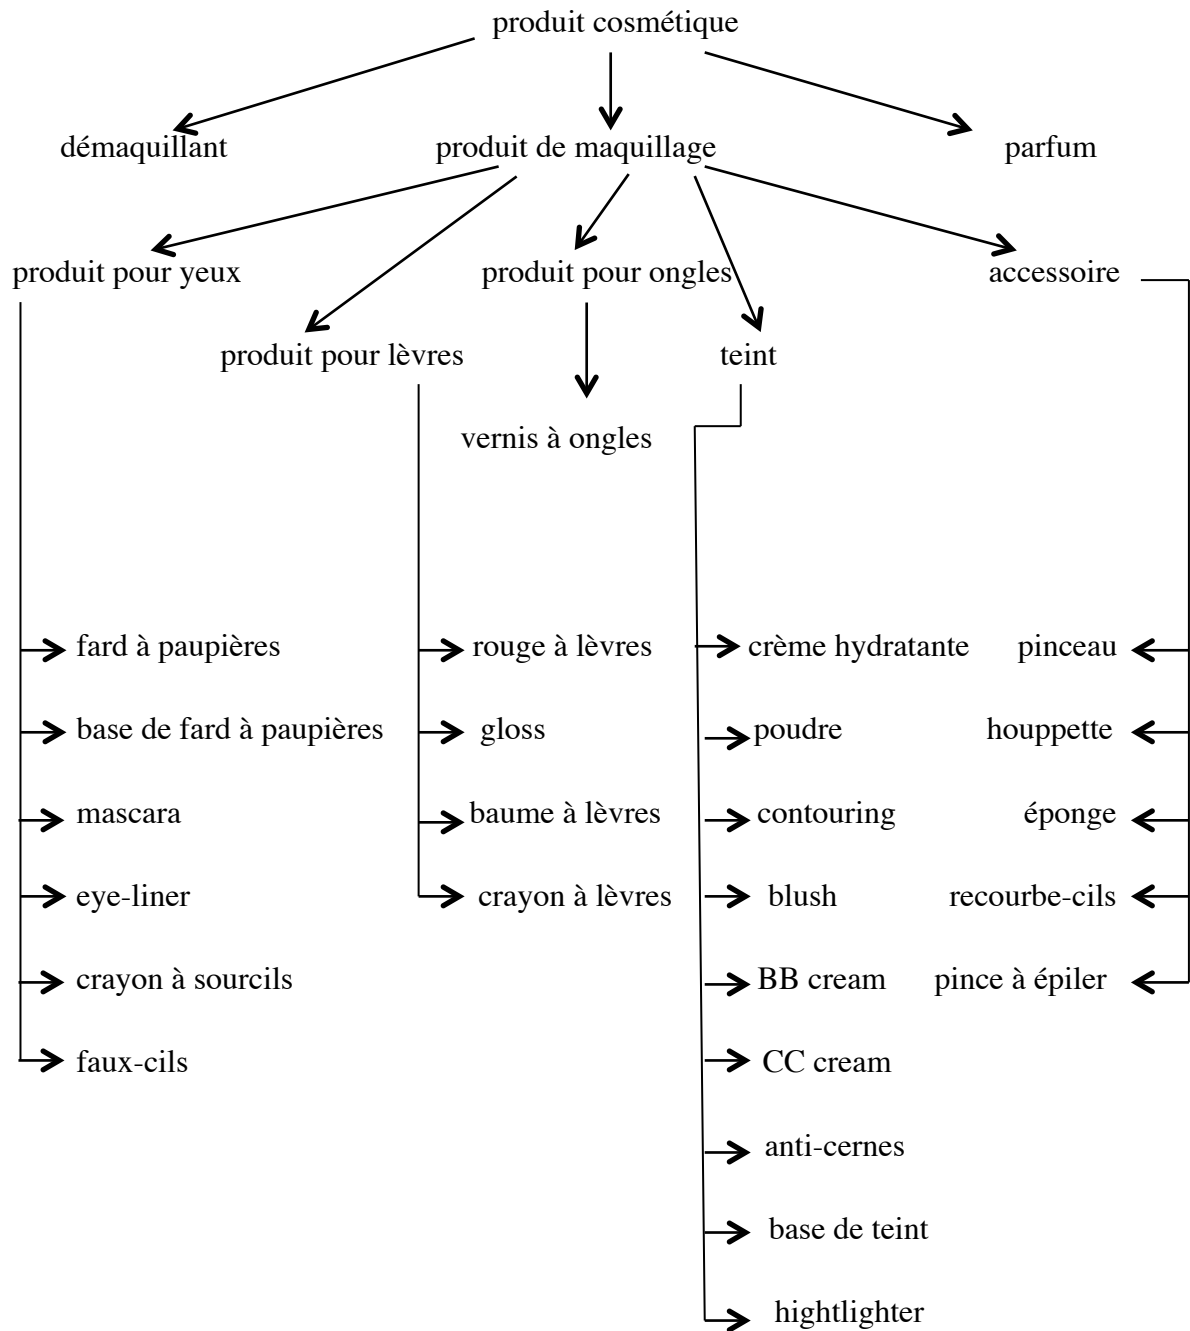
produit cosmétique

démaquillant

produit de maquillage

parfum

produit pour yeux

produit pour ongles

accessoire

produit pour lèvres

teint

vernis à ongles

fard à paupières

base de fard à paupières

mascara

eye-liner

crayon à sourcils

faux-cils

rouge à lèvres

gloss

baume à lèvres

crayon à lèvres

crème hydratante

poudre

contouring

blush

BB cream

CC cream

anti-cernes

base de teint

hightlighter

pinceau

houppette

éponge

recourbe-cils

pince à épiler